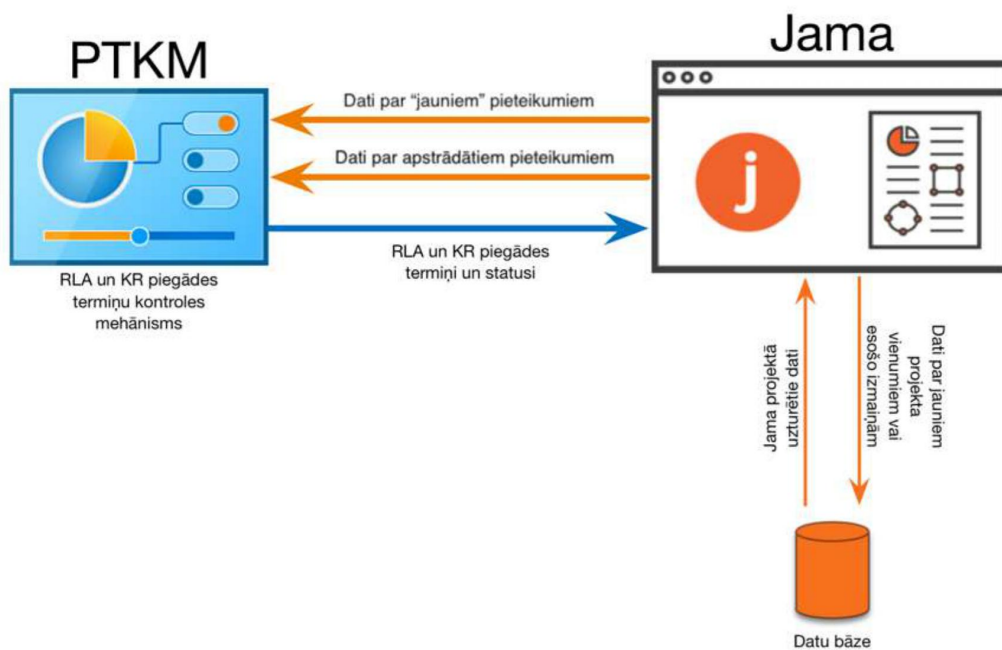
PTKM

Jama

Dati par "jauniem" pieteikumiem

Dati par apstrādātiem pieteikumiem

RLA un KR piegādes termiņi un statusi

j

RLA un KR piegādes termiņu kontroles mehānisms

Jama projektā uzturētie dati

Dati par jauniem projekta vienumiem vai esošo izmaiņām

Datu bāze